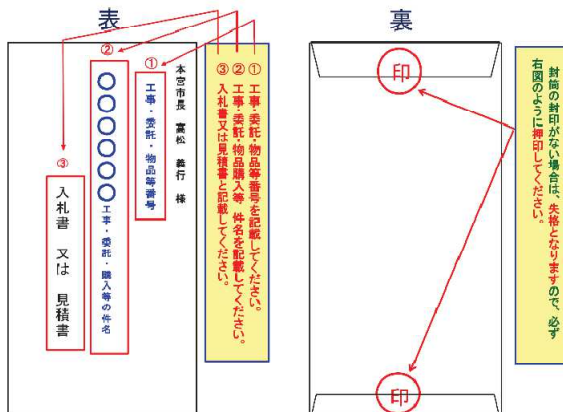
表

裏

③

入札書　又は　見積書

②

〇〇〇〇〇〇工事・委託・購入等の件名

①

工事・委託・物品等番号

本宮市長　高松　義行　様

①工事・委託・物品等番号を記載してください。
②工事・委託・物品購入等　件名を記載してください。
③入札書又は見積書と記載してください。

印

印

封筒の封印がない場合は、失格となりますので、必ず右図のように押印してください。